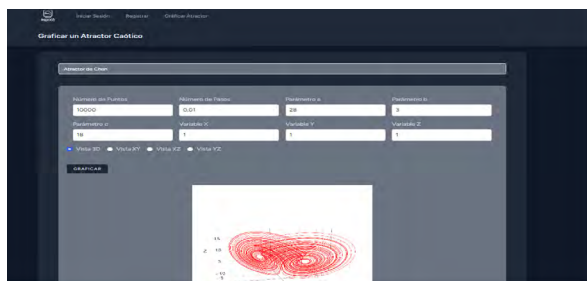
Iniciar Sesión Registrar Graficar Atractor

Graficar un Atractor Caótico

Atractor de Chen

Número de Puntos
10000

Número de Pasos
0.01

Parámetro a
28

Parámetro b
3

Parámetro c
18

Variable X
1

Variable Y
1

Variable Z
1

Vista 3D Vista XY Vista XZ Vista YZ

GRAFICAR

15
10
5
-10
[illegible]